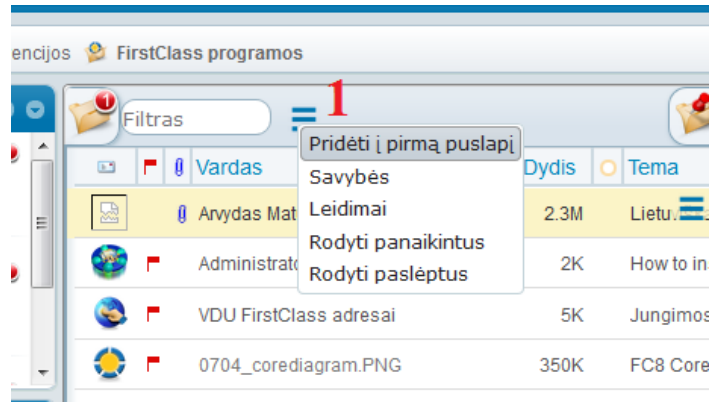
encijos FirstClass programos

1
Filtras

Pridėti į pirmą puslapį
Savybės
Leidimai
Rodyti panaikintus
Rodyti paslėptus

| | | | Vardas | Dydis | | Tema |
|---|---|---|---|---|---|---|
| | | | Arvydas Mat | 2.3M | | Lietu |
| | | | Administrato | 2K | | How to in |
| | | | VDU FirstClass adresai | 5K | | Jungimos |
| | | | 0704_corediagram.PNG | 350K | | FC8 Core |